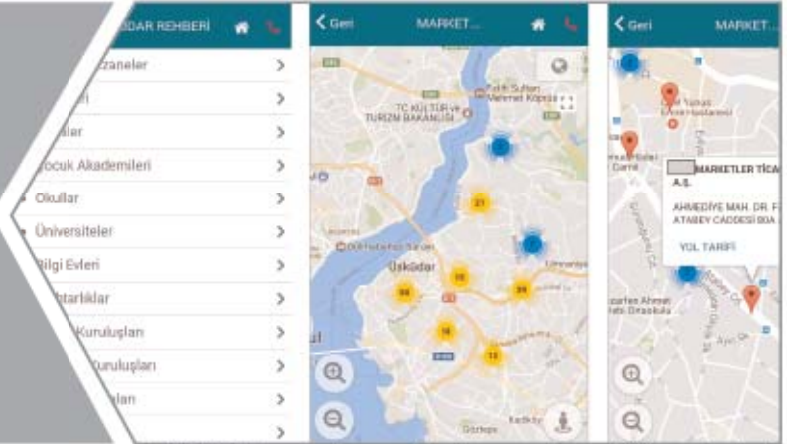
DAR REHBERİ

zaneler

ler

ocuk Akademileri

Okullar

Üniversiteler

Bilgi Evleri

tarlıklar

Kuruluşları

Kuruluşları

lan

Geri

MARKET...

Fatih Sultan Mehmet Köprüsü

TC KÜLTÜR ve TURİZM BAKANLIĞI

21

Üsküdar

10

99

16

13

Geri

MARKET...

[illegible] MARKETLER TİCA A.Ş.

AHMEDİYE MAH. DR. F ATABEY CADDESİ BGA

YOL TARİFİ